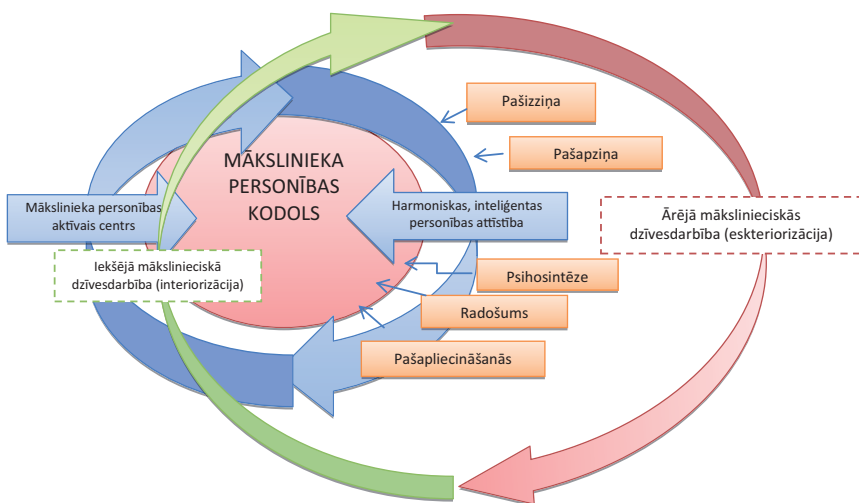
MĀKSLINIEKA PERSONĪBAS KODOLS

Pašizziņa

Pašapziņa

Mākslinieka personības aktīvais centrs

Harmoniskas, inteliģentas personības attīstība

Ārējā mākslinieciskās dzīvesdarbība (eskteriorizācija)

Iekšējā mākslinieciskā dzīvesdarbība (interiorizācija)

Psihosintēze

Radošums

Pašapliecināšanās